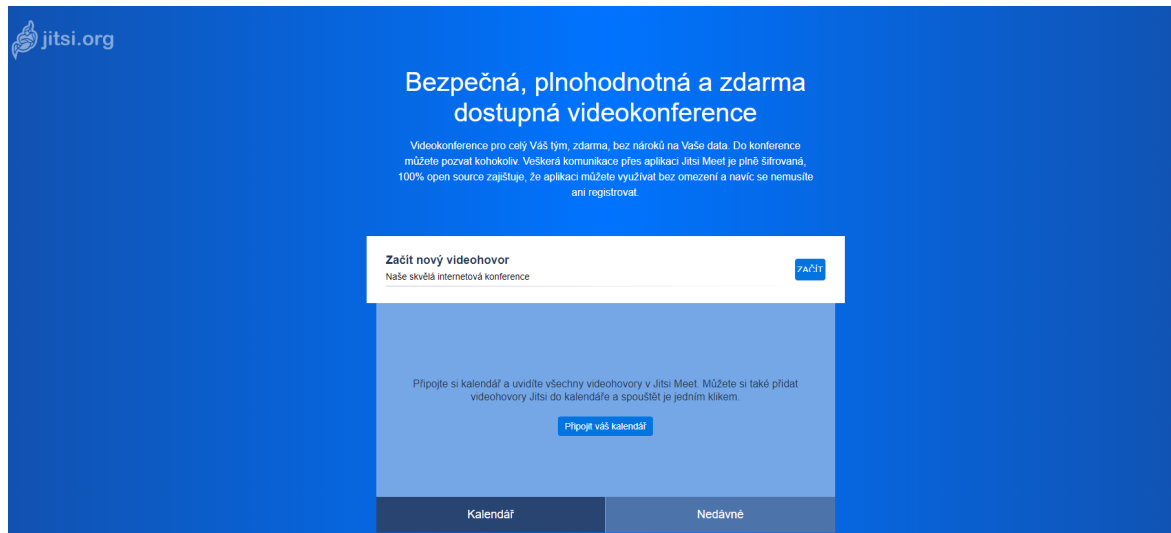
jitsi.org

Bezpečná, plnohodnotná a zdarma dostupná videokonference

Videokonference pro celý Váš tým, zdarma, bez nároků na Vaše data. Do konference můžete pozvat kohokoliv. Veškerá komunikace přes aplikaci Jitsi Meet je plně šifrovaná, 100% open source zajištuje, že aplikaci můžete využívat bez omezení a navíc se nemusíte ani registrovat.

Začít nový videohovor
Naše skvělá internetová konference

ZAČÍT

Připojte si kalendář a uvidíte všechny videohovory v Jitsi Meet. Můžete si také přidat videohovory Jitsi do kalendáře a spouštět je jedním klikem.

Připojit váš kalendář

Kalendář

Nedávné